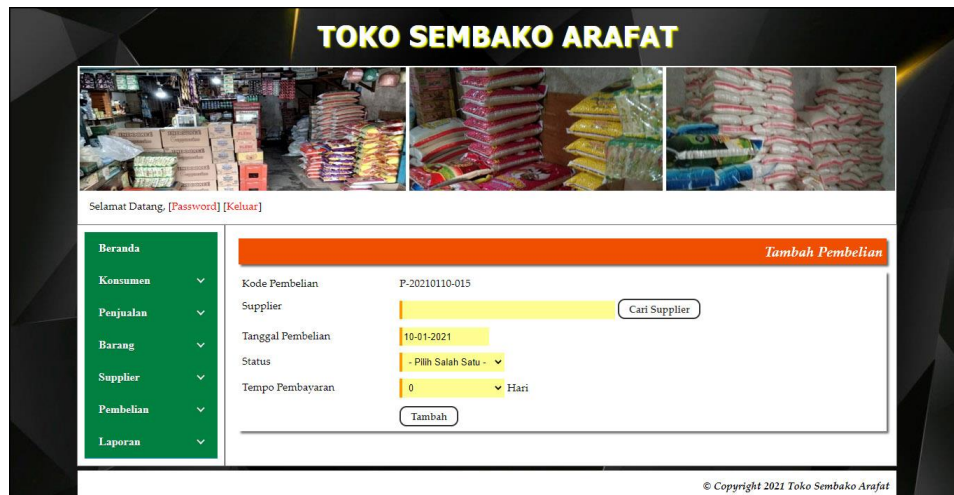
TOKO SEMBAKO ARAFAT

Selamat Datang, [Password] [Keluar]

Beranda
Konsumen
Penjualan
Barang
Supplier
Pembelian
Laporan

Tambah Pembelian

Kode Pembelian P-20210110-015
Supplier Cari Supplier
Tanggal Pembelian 10-01-2021
Status - Pilih Salah Satu -
Tempo Pembayaran 0 Hari
Tambah

© Copyright 2021 Toko Sembako Arafat